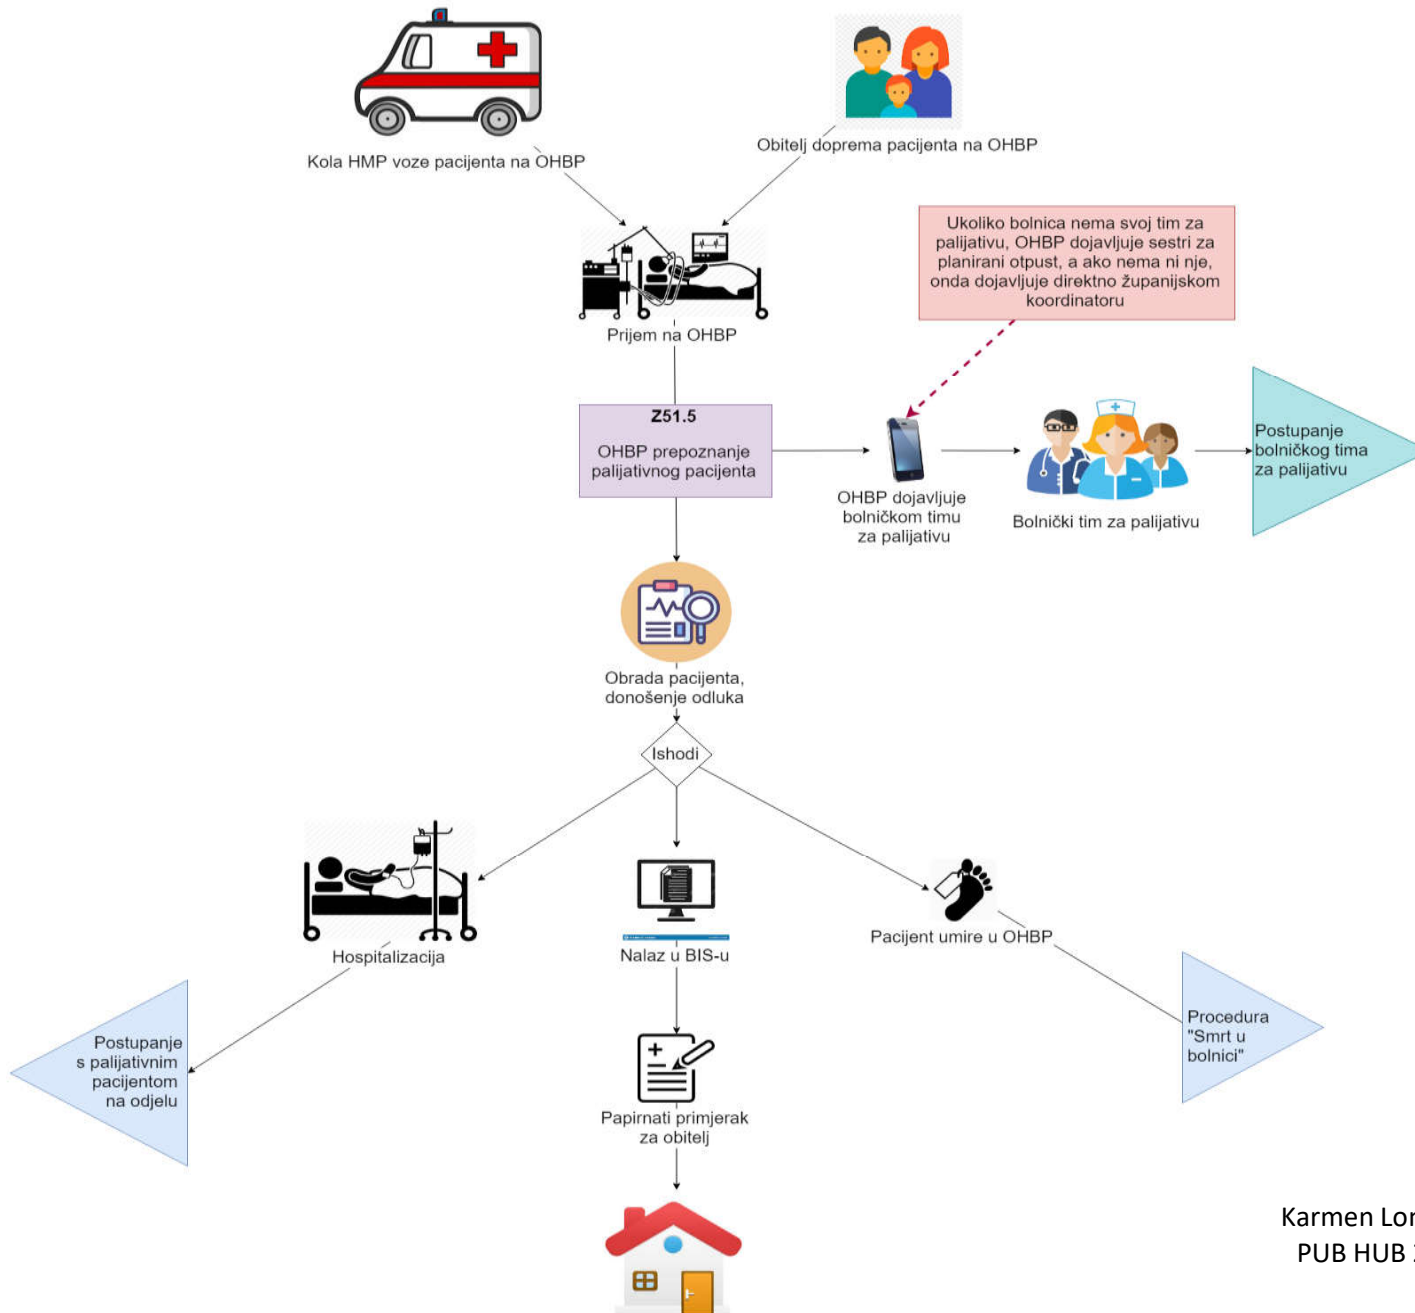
Kola HMP voze pacijenta na OHBP

Obitelj doprema pacijenta na OHBP

Ukoliko bolnica nema svoj tim za palijativu, OHBP dojavljuje sestri za planirani otpust, a ako nema ni nje, onda dojavljuje direktno županijskom koordinatoru

Prijem na OHBP

Z51.5

OHBP prepoznanje palijativnog pacijenta

OHBP dojavljuje bolničkom timu za palijativu

Bolnički tim za palijativu

Postupanje bolničkog tima za palijativu

Obrada pacijenta, donošenje odluka

Ishodi

Hospitalizacija

Nalaz u BIS-u

Pacijent umire u OHBP

Postupanje s palijativnim pacijentom na odjelu

Papirnati primjerak za obitelj

Procedura "Smrt u bolnici"

Karmen Lo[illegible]
PUB HUB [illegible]